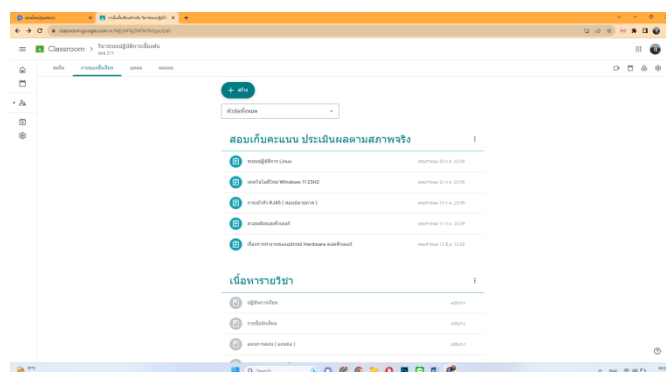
Classroom > วิชาระบบปฏิบัติการเบื้องต้น

สตรีม งานของชั้นเรียน บุคคล คะแนน

+ สร้าง

หัวข้อทั้งหมด

สอบเก็บคะแนน ประเมินผลตามสภาพจริง

ระบบปฏิบัติการ Linux

ลงโปรแกรม Windows 11 23H2

การเข้าหัว RJ45 ( สอบปฏิบัติ )

ตรวจสอบคอมพิวเตอร์

เรียนการทำงานของอุปกรณ์ Hardware คอมพิวเตอร์

เนื้อหารายวิชา

ปฏิทินการเรียน

การเช็คชื่อเรียน

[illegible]

Q Search